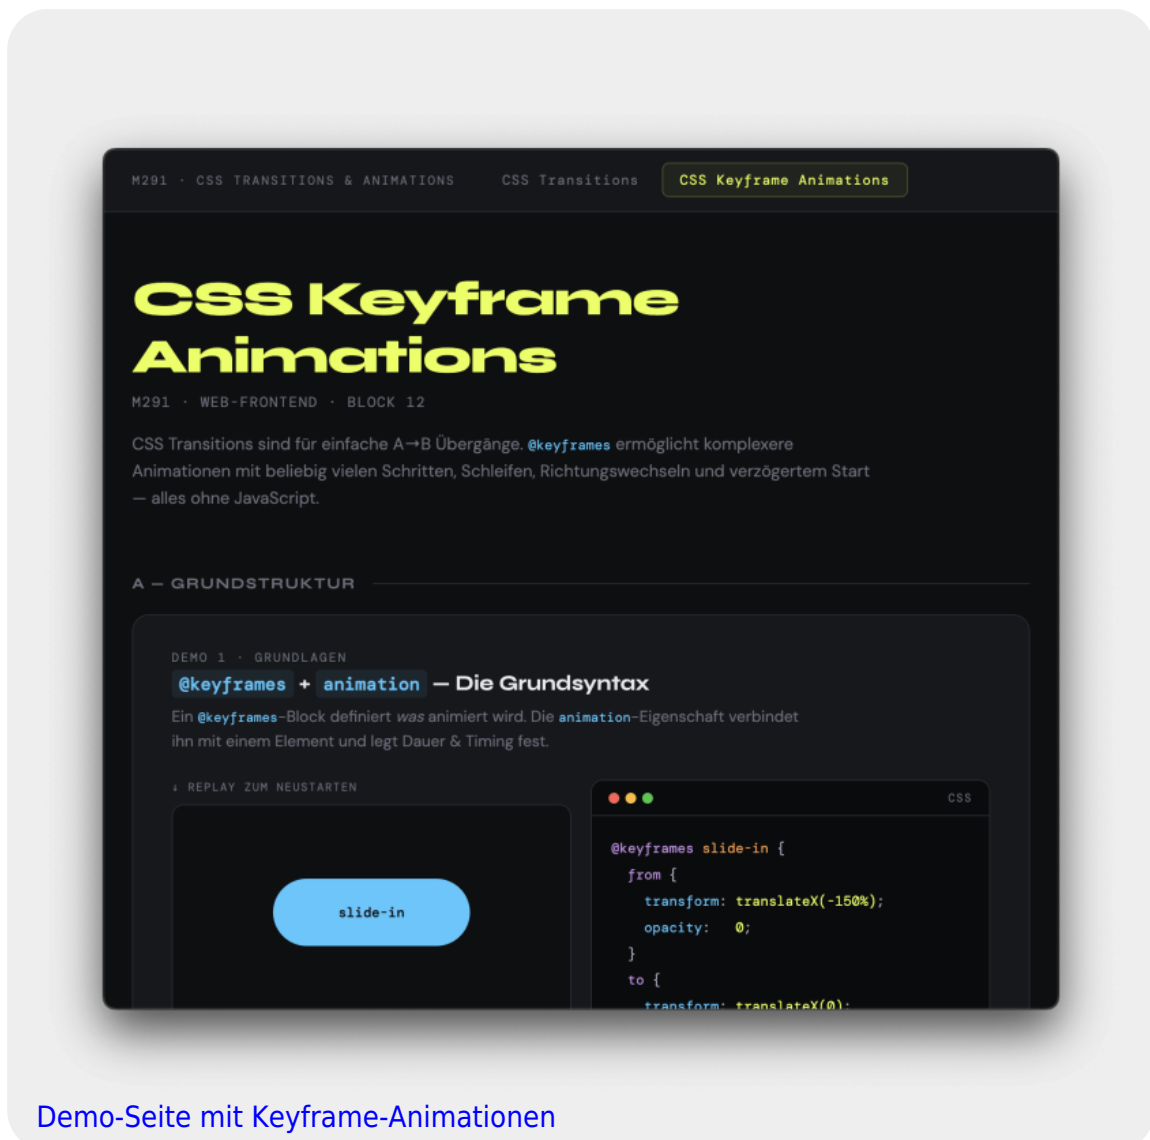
M291 · CSS TRANSITIONS & ANIMATIONS

CSS Transitions

CSS Keyframe Animations

CSS Keyframe Animations

M291 · WEB-FRONTEND · BLOCK 12

CSS Transitions sind für einfache A→B Übergänge. @keyframes ermöglicht komplexere Animationen mit beliebig vielen Schritten, Schleifen, Richtungswechseln und verzögertem Start — alles ohne JavaScript.

A — GRUNDSTRUKTUR

DEMO 1 · GRUNDLAGEN

@keyframes + animation — Die Grundsyntax

Ein @keyframes-Block definiert *was* animiert wird. Die animation-Eigenschaft verbindet ihn mit einem Element und legt Dauer & Timing fest.

↓ REPLAY ZUM NEUSTARTEN

slide-in

CSS

@keyframes slide-in {
from {
transform: translateX(-150%);
opacity: 0;
}
to {
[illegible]

Demo-Seite mit Keyframe-Animationen